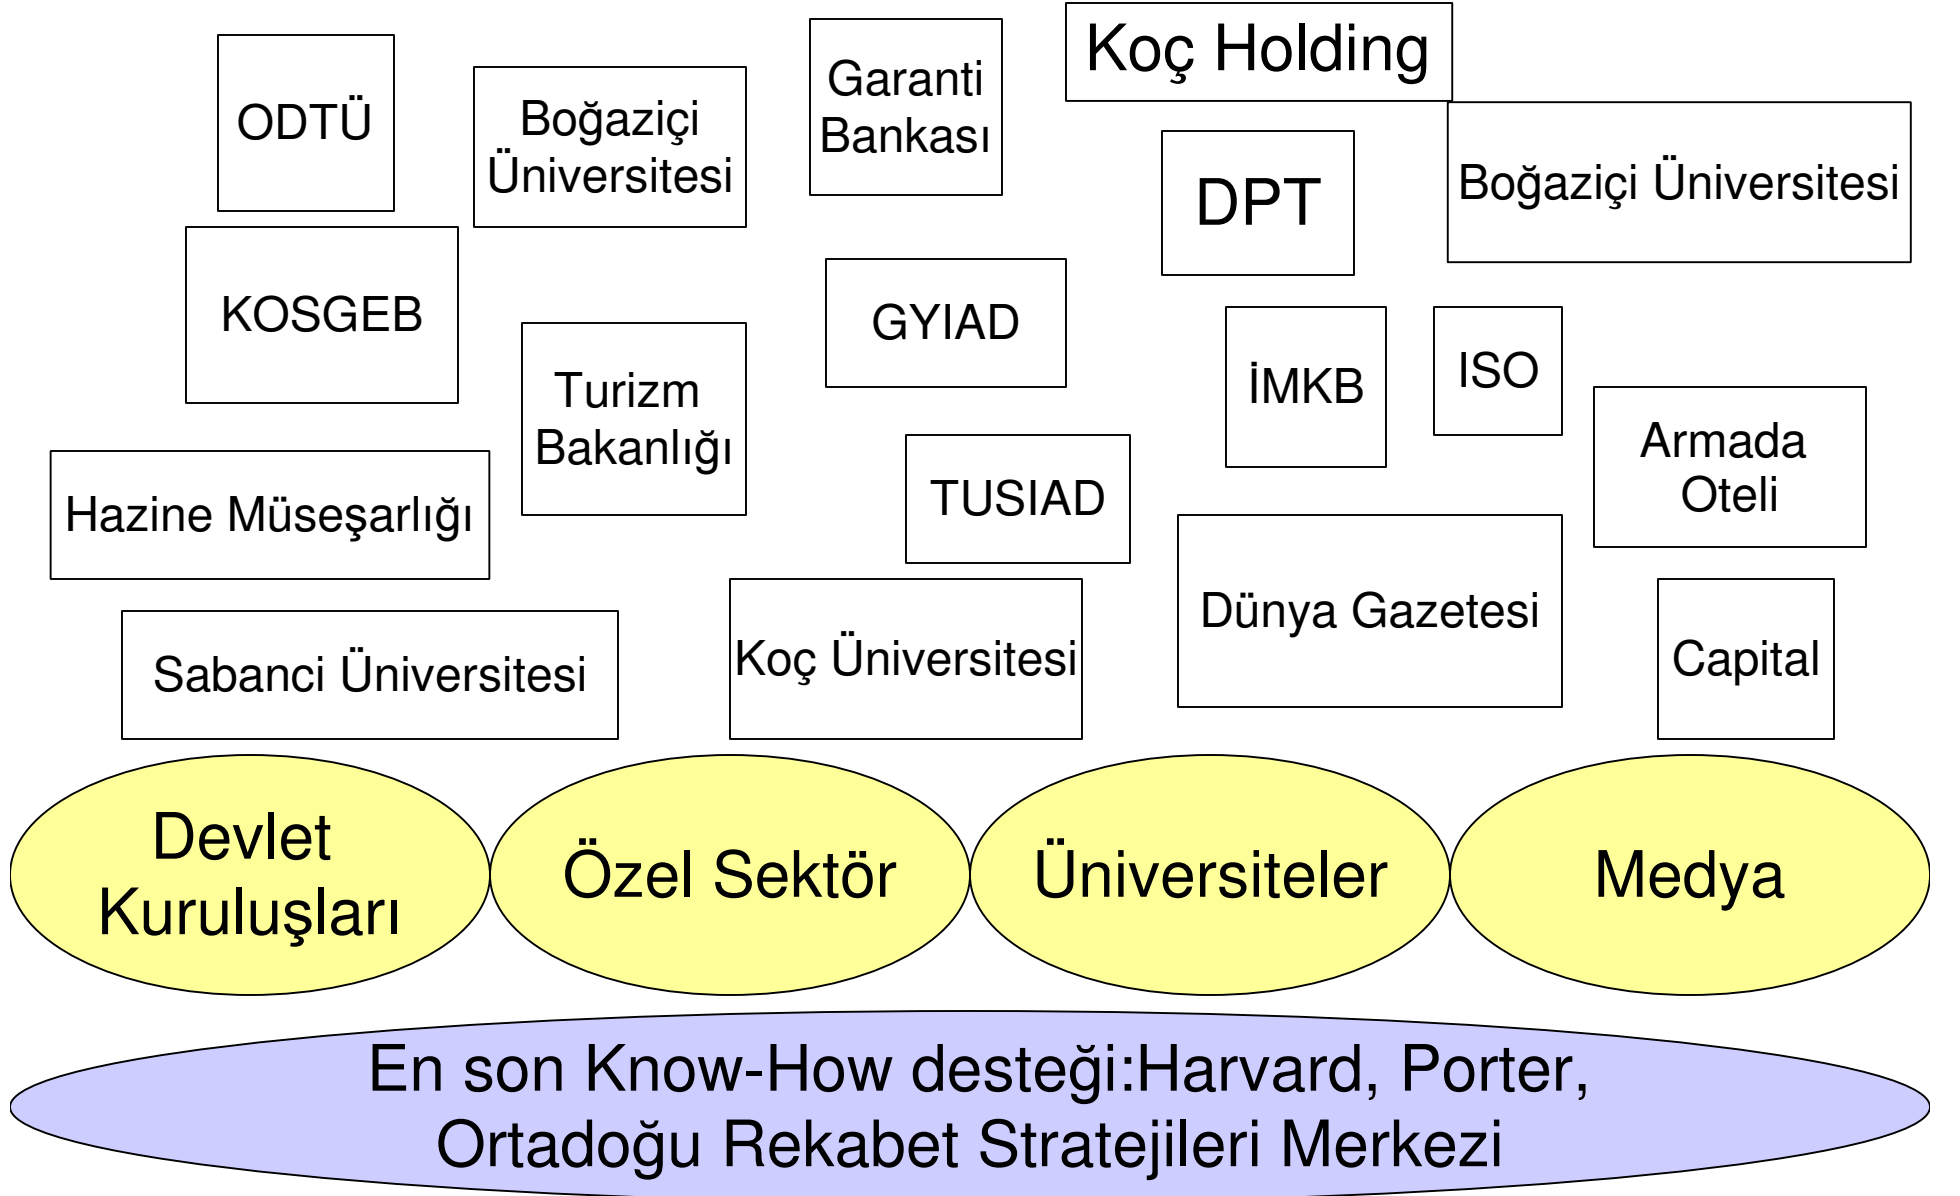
ODTÜ

Boğaziçi Üniversitesi

Garanti Bankası

Koç Holding

DPT

Boğaziçi Üniversitesi

KOSGEB

Turizm Bakanlığı

GYIAD

İMKB

ISO

Armada Oteli

Hazine Müseşarlığı

TUSIAD

Dünya Gazetesi

Sabanci Üniversitesi

Koç Üniversitesi

Capital

Devlet Kuruluşları

Özel Sektör

Üniversiteler

Medya

En son Know-How desteği:Harvard, Porter, Ortadoğu Rekabet Stratejileri Merkezi